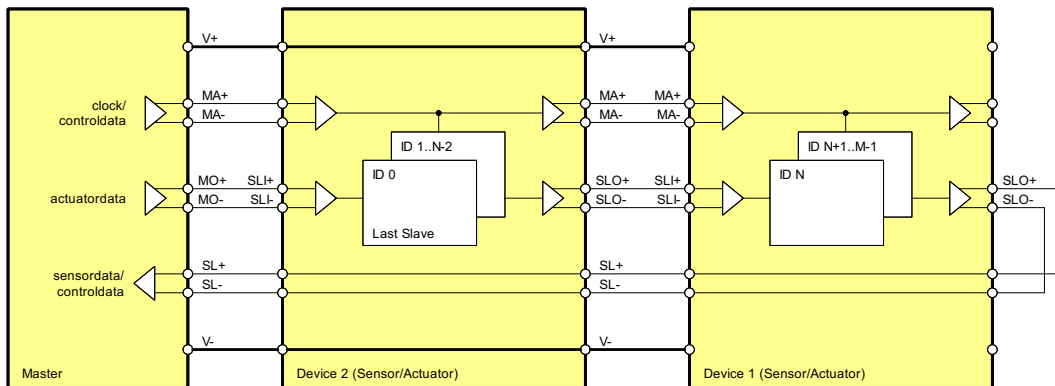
V+
V+
clock/
controldata
MA+
MA-
MA+
MA-
MA+
MA-
ID 1..N-2
ID N+1..M-1
ID 0
ID N
actuatordata
MO+
MO-
SLI+
SLI-
SLO+
SLO-
SLI+
SLI-
SLO+
SLO-
Last Slave
sensordata/
controldata
SL+
SL-
SL+
SL-
V-
V-
Master
Device 2 (Sensor/Actuator)
Device 1 (Sensor/Actuator)